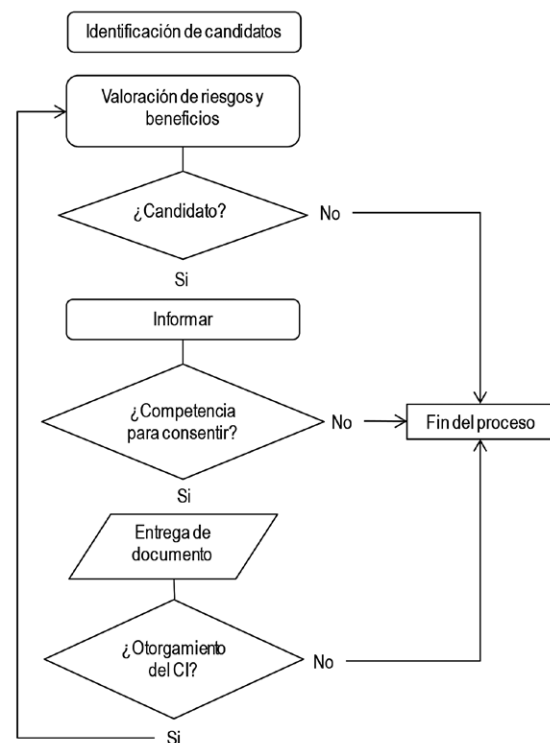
Identificación de candidatos

Valoración de riesgos y beneficios

¿Candidato?

No

Si

Informar

¿Competencia para consentir?

No

Fin del proceso

Si

Entrega de documento

¿Otorgamiento del CI?

No

Si